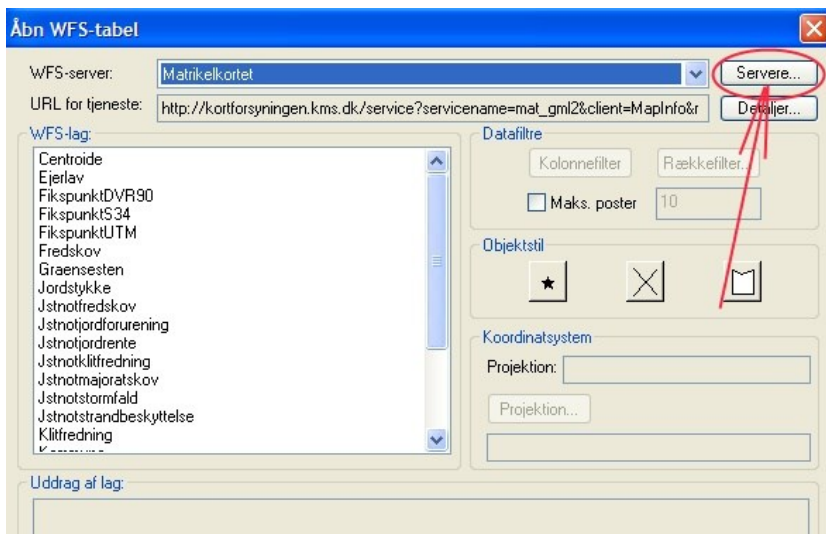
Åbn WFS-tabel

WFS-server: Matrikelkortet
Servere...
URL for tjeneste: http://kortforsyningen.kms.dk/service?servicename=mat_gml2&client=MapInfo&r
Detaljer...

WFS-lag:
Centroide
Ejerlav
FikspunktDVR90
FikspunktS34
FikspunktUTM
Fredskov
Graensesten
Jordstykke
Jstnotfredskov
Jstnotjordforurening
Jstnotjordrente
Jstnotklitfredning
Jstnotmajoratskov
Jstnotstormfald
Jstnotstrandbeskyttelse
Klitfredning
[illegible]

Datafiltre
Kolonnefilter
Rækkefilter...
Maks. poster
10

Objektstil

Koordinatsystem
Projektion:
Projektion...

Uddrag af lag: